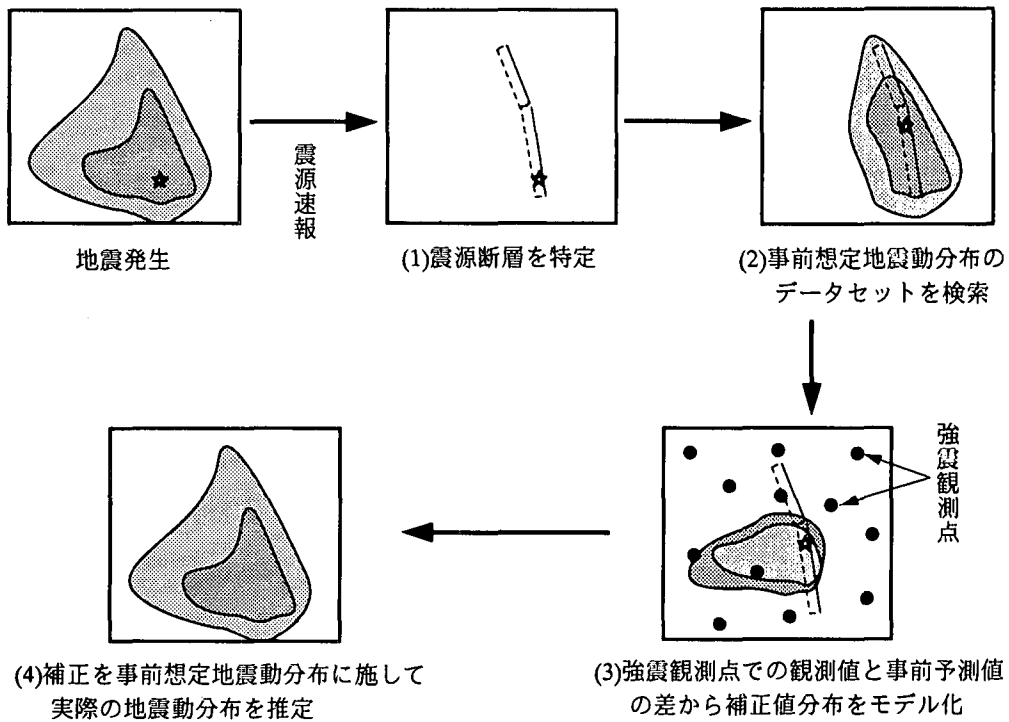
地震発生

震源速報

(1)震源断層を特定

(2)事前想定地震動分布のデータセットを検索

強震観測点

(3)強震観測点での観測値と事前予測値の差から補正値分布をモデル化

(4)補正を事前想定地震動分布に施して実際の地震動分布を推定